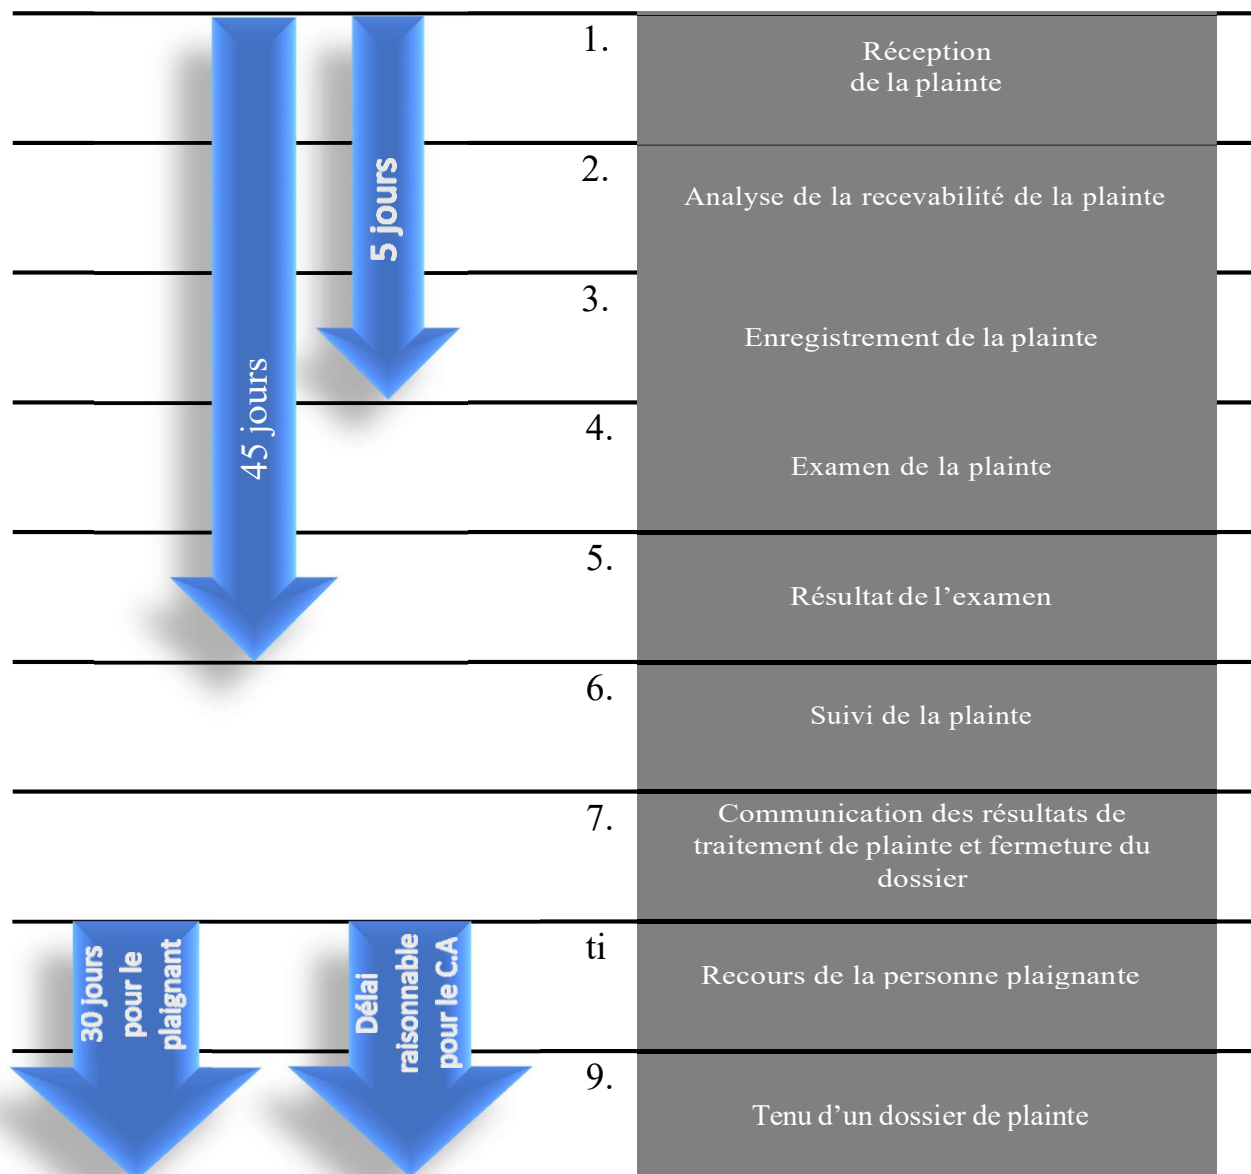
45 jours

5 jours

1. Réception de la plainte

2. Analyse de la recevabilité de la plainte

3. Enregistrement de la plainte

4. Examen de la plainte

5. Résultat de l'examen

6. Suivi de la plainte

7. Communication des résultats de traitement de plainte et fermeture du dossier

30 jours pour le plaignant

Délai raisonnable pour le C.A

ti Recours de la personne plaignante

9. Tenu d'un dossier de plainte